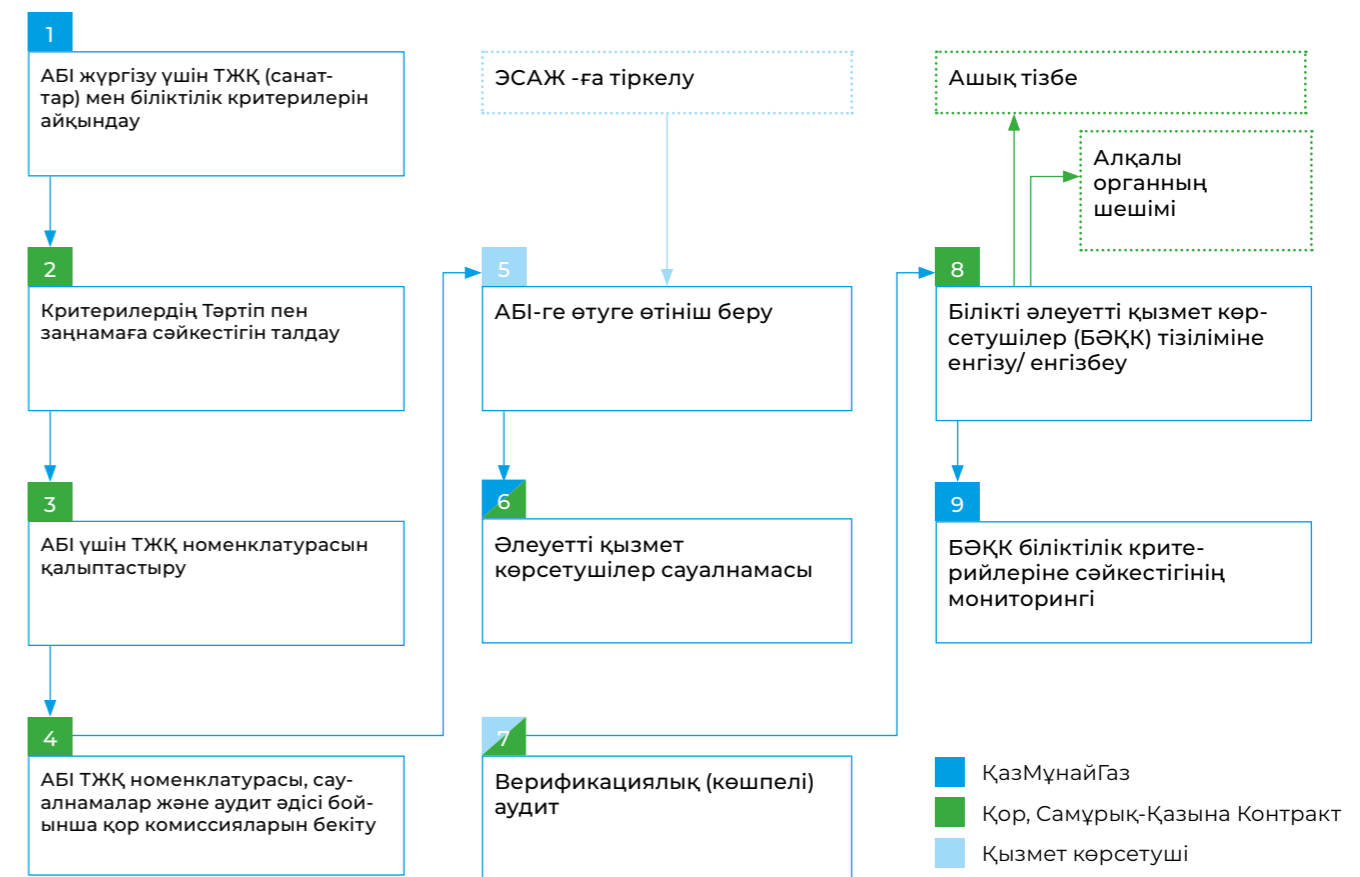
1
АБІ жүргізу үшін ТЖҚ (санаттар) мен біліктілік критерилерін айқындау

2
Критерилердің Тәртіп пен заңнамаға сәйкестігін талдау

3
АБІ үшін ТЖҚ номенклатурасын қалыптастыру

4
АБІ ТЖҚ номенклатурасы, сауалнамалар және аудит әдісі бойынша қор комиссияларын бекіту

ЭСАЖ -ға тіркелу

5
АБІ-ге өтуге өтініш беру

6
Әлеуетті қызмет көрсетушілер сауалнамасы

7
Верификациялық (көшпелі) аудит

Ашық тізбе

Алқалы органның шешімі

8
Білікті әлеуетті қызмет көрсетушілер (БӘҚК) тізіліміне енгізу/ енгізбеу

9
БӘҚК біліктілік критерийлеріне сәйкестігінің мониторингі

ҚазМұнайГаз
Қор, Самұрық-Қазына Контракт
Қызмет көрсетуші